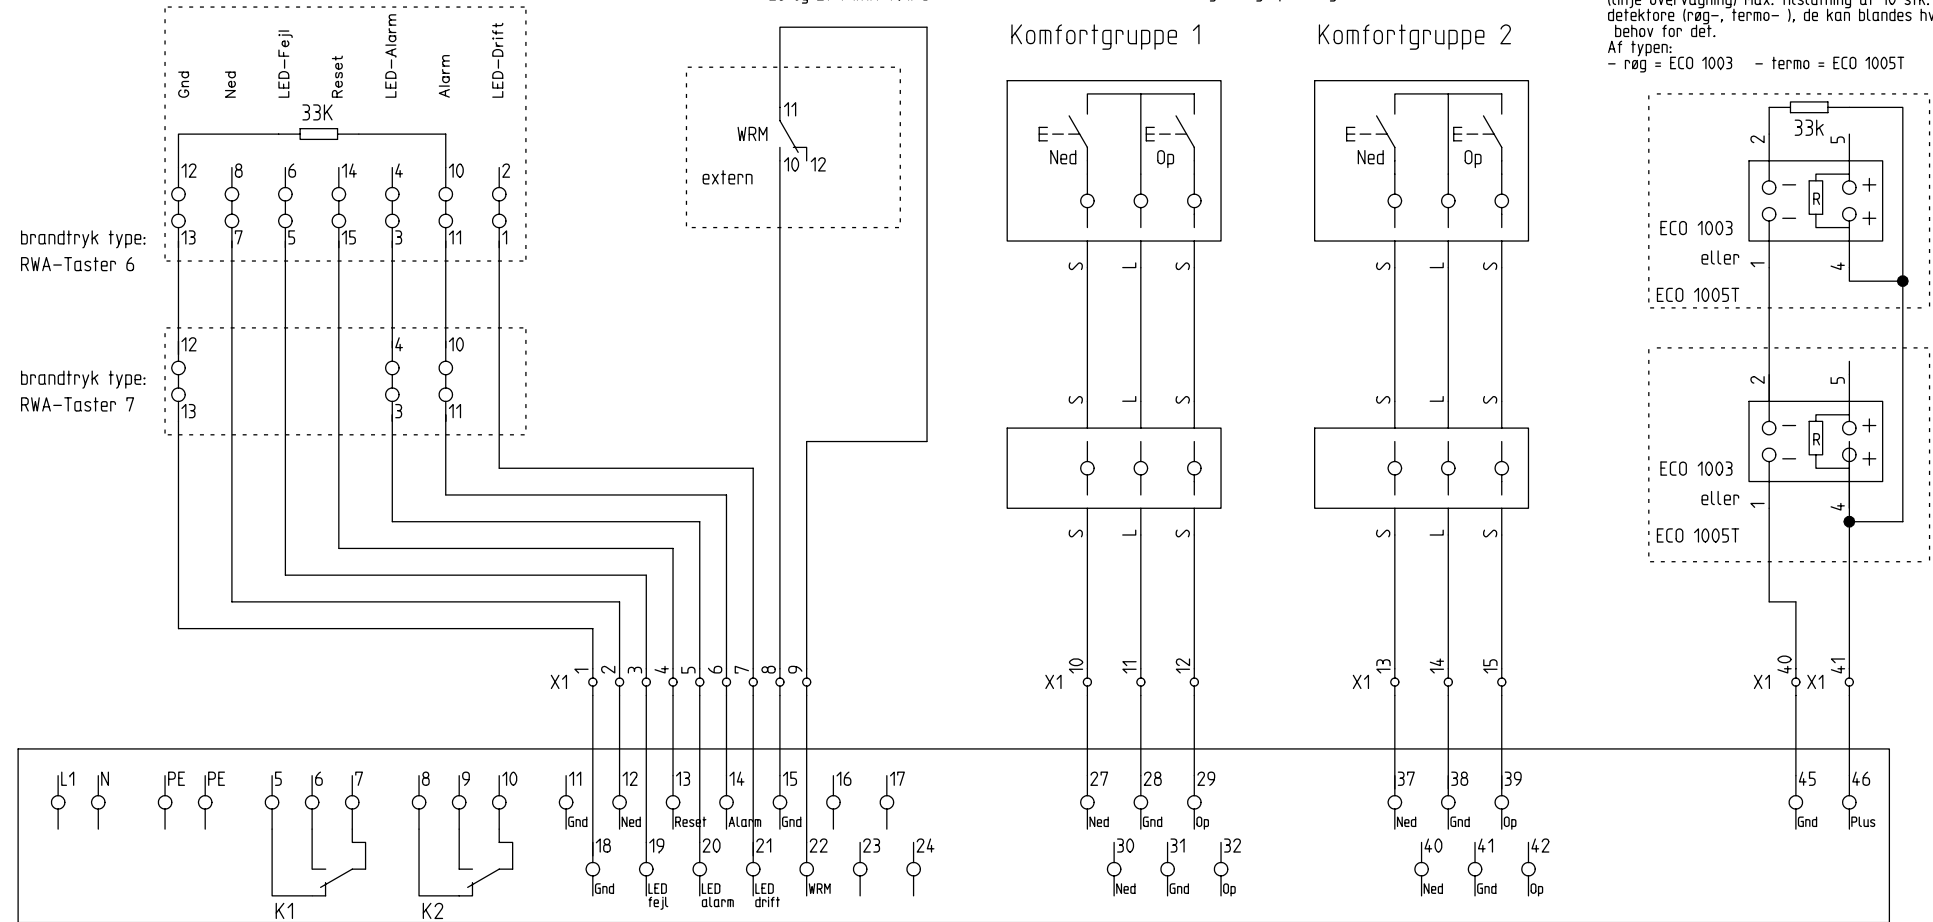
(linje overvågning) max. tilslutning af 10 stk. detektore (røg-, termo- ), de kan blandes hv behov for det.
Af typen:
- røg = ECO 1003 - termo = ECO 1005T

Gnd Ned LED-Fejl Reset LED-Alarm Alarm LED-Drift
33K
12 8 6 14 4 10 2
13 7 5 15 3 11 1
brandtryk type:
RWA-Taster 6

12 4 10
13 3 11
brandtryk type:
RWA-Taster 7

11
WRM
10 12
extern

Komfortgruppe 1
E- Ned E- Op
S L S
S L S
S L S

Komfortgruppe 2
E- Ned E- Op
S L S
S L S
S L S

33K
2 5
R
ECO 1003
eller 1 4
ECO 1005T

2 5
R
ECO 1003
eller 1 4
ECO 1005T

X1 1 2 3 4 5 6 7 8 9
X1 10 11 12
X1 13 14 15
X1 40 X1 41

L1 N PE PE 5 6 7 8 9 10
K1 K2
11 Gnd 12 Ned 13 Reset 14 Alarm 15 Gnd 16 17
18 Gnd 19 LED fejl 20 LED alarm 21 LED drift 22 WRM 23 24
27 Ned 28 Gnd 29 Op
30 Ned 31 Gnd 32 Op
37 Ned 38 Gnd 39 Op
40 Ned 41 Gnd 42 Op
45 Gnd 46 Plus